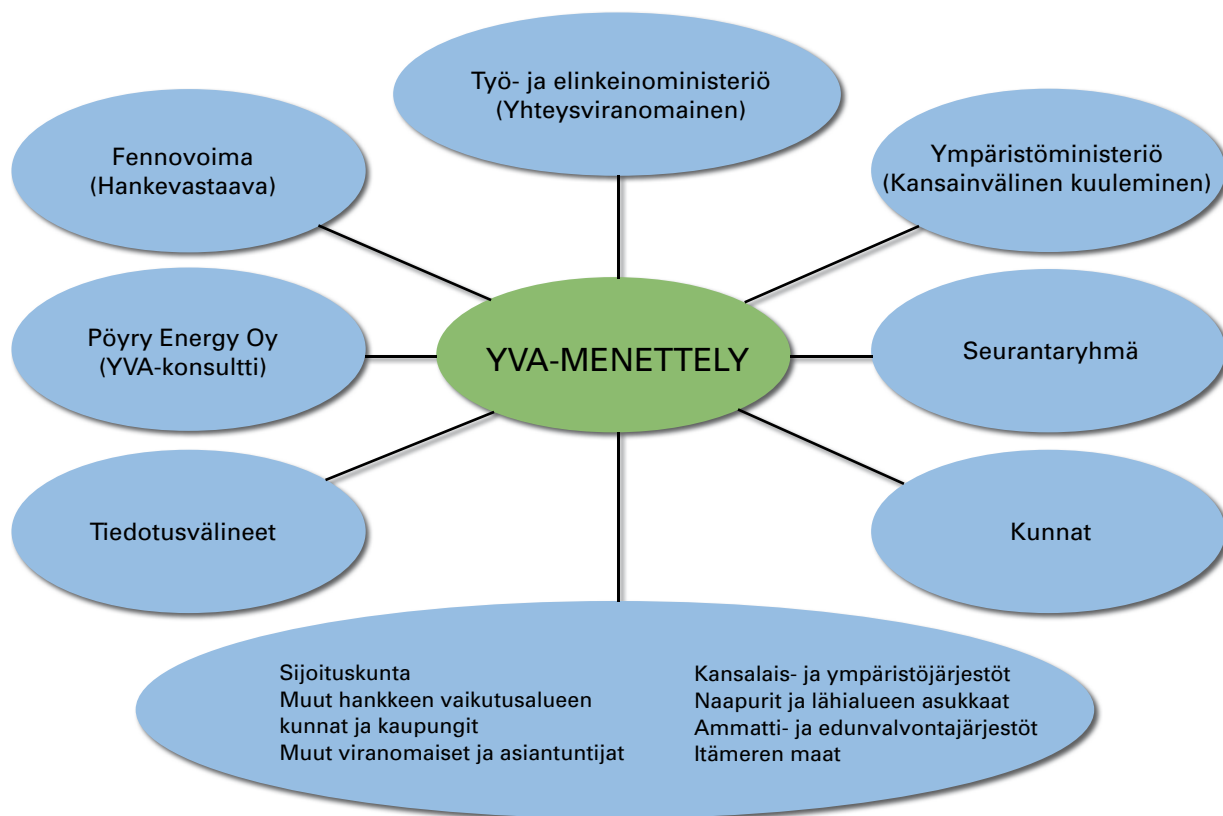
Työ- ja elinkeinoministeriö
(Yhteysviranomainen)

Fennovoima
(Hankevastaava)

Ympäristöministeriö
(Kansainvälinen kuuleminen)

Pöyry Energy Oy
(YVA-konsultti)

YVA-MENETTELY

Seurantaryhmä

Tiedotusvälineet

Kunnat

Sijoituskunta
Muut hankkeen vaikutusalueen kunnat ja kaupungit
Muut viranomaiset ja asiantuntijat

Kansalais- ja ympäristöjärjestöt
Naapurit ja lähialueen asukkaat
Ammatti- ja edunvalvontajärjestöt
Itämeren maat